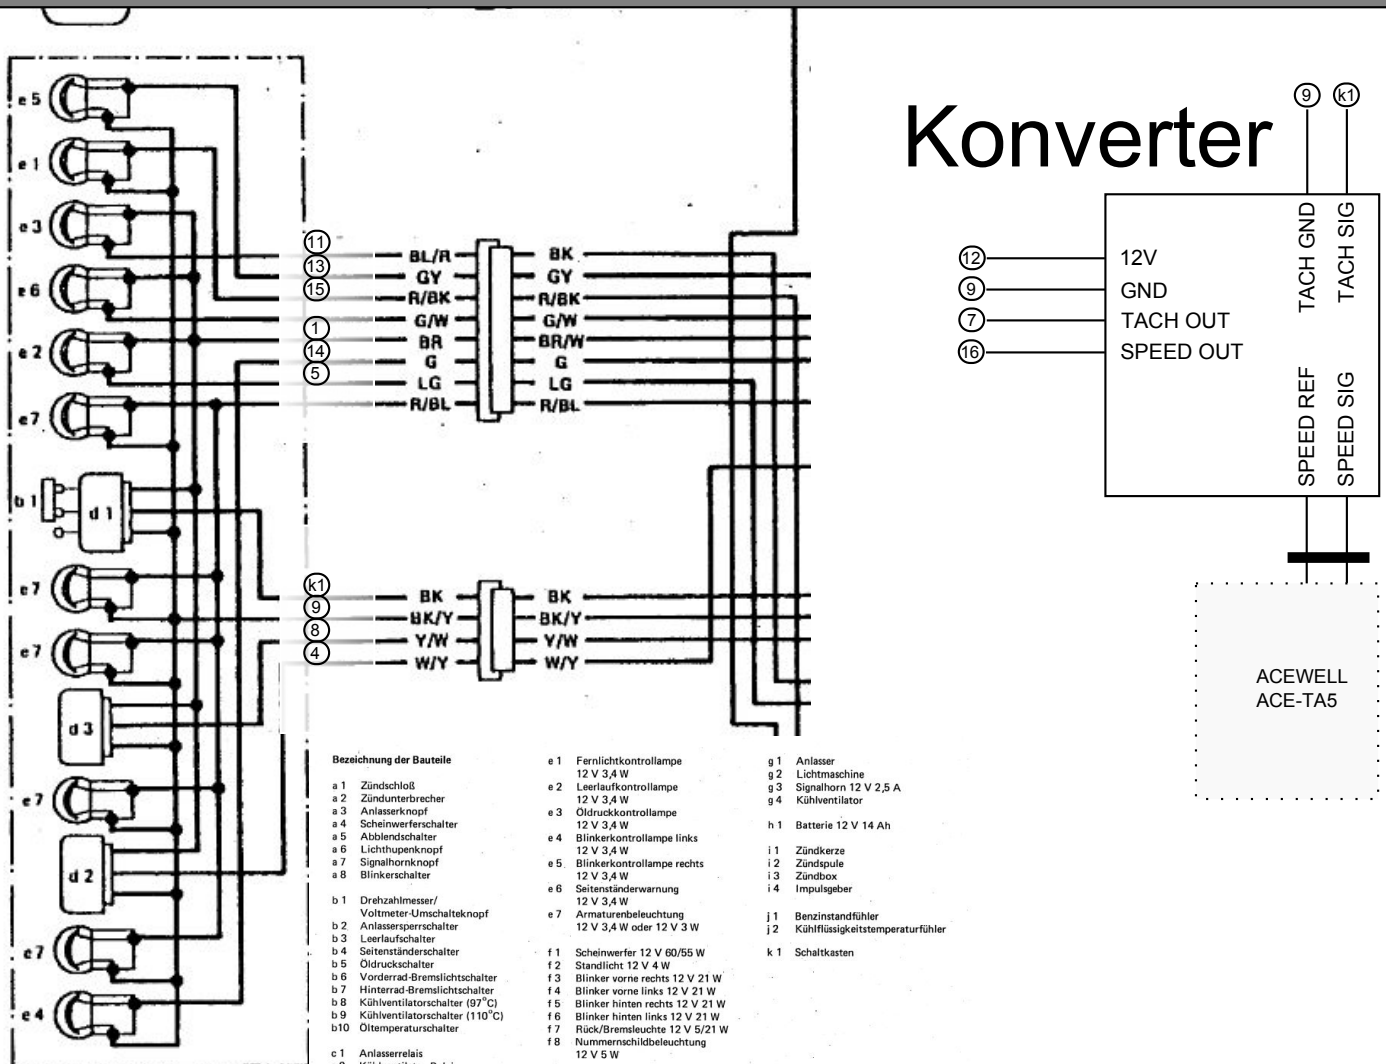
e5
e1
e3
e6
e2
e7
b1
d1
e7
e7
d3
e7
d2
e7
e4

11
13
15
1
14
5
BL/R
GY
R/BK
G/W
BR
G
LG
R/BL
BK
GY
R/BK
G/W
BR/W
G
LG
R/BL

k1
9
8
4
BK
BK/Y
Y/W
W/Y
BK
BK/Y
Y/W
W/Y

Konverter
9
k1
TACH GND
TACH SIG
12
9
7
16
12V
GND
TACH OUT
SPEED OUT
SPEED REF
SPEED SIG

ACEWELL
ACE-TA5

Bezeichnung der Bauteile

a 1 Zündschloß
a 2 Zündunterbrecher
a 3 Anlasserknopf
a 4 Scheinwerferschalter
a 5 Abblendschalter
a 6 Lichthupenknopf
a 7 Signalhornknopf
a 8 Blinkerschalter

b 1 Drehzahlmesser/ Voltmeter-Umschalteknopf
b 2 Anlassersperrschalter
b 3 Leerlaufschalter
b 4 Seitenständerschalter
b 5 Öldruckschalter
b 6 Vorderrad-Bremslichtschalter
b 7 Hinterrad-Bremslichtschalter
b 8 Kühlventilatorschalter (97°C)
b 9 Kühlventilatorschalter (110°C)
b10 Öltemperaturschalter

c 1 Anlasserrelais

e 1 Fernlichtkontrollampe 12 V 3,4 W
e 2 Leerlaufkontrollampe 12 V 3,4 W
e 3 Öldruckkontrollampe 12 V 3,4 W
e 4 Blinkerkontrollampe links 12 V 3,4 W
e 5 Blinkerkontrollampe rechts 12 V 3,4 W
e 6 Seitenständerwarnung 12 V 3,4 W
e 7 Armaturenbeleuchtung 12 V 3,4 W oder 12 V 3 W

f 1 Scheinwerfer 12 V 60/55 W
f 2 Standlicht 12 V 4 W
f 3 Blinker vorne rechts 12 V 21 W
f 4 Blinker vorne links 12 V 21 W
f 5 Blinker hinten rechts 12 V 21 W
f 6 Blinker hinten links 12 V 21 W
f 7 Rück/Bremsleuchte 12 V 5/21 W
f 8 Nummernschildbeleuchtung 12 V 5 W

g 1 Anlasser
g 2 Lichtmaschine
g 3 Signalhorn 12 V 2,5 A
g 4 Kühlventilator

h 1 Batterie 12 V 14 Ah

i 1 Zündkerze
i 2 Zündspule
i 3 Zündbox
i 4 Impulsgeber

j 1 Benzinstandfühler
j 2 Kühlflüssigkeitstemperaturfühler

k 1 Schaltkasten